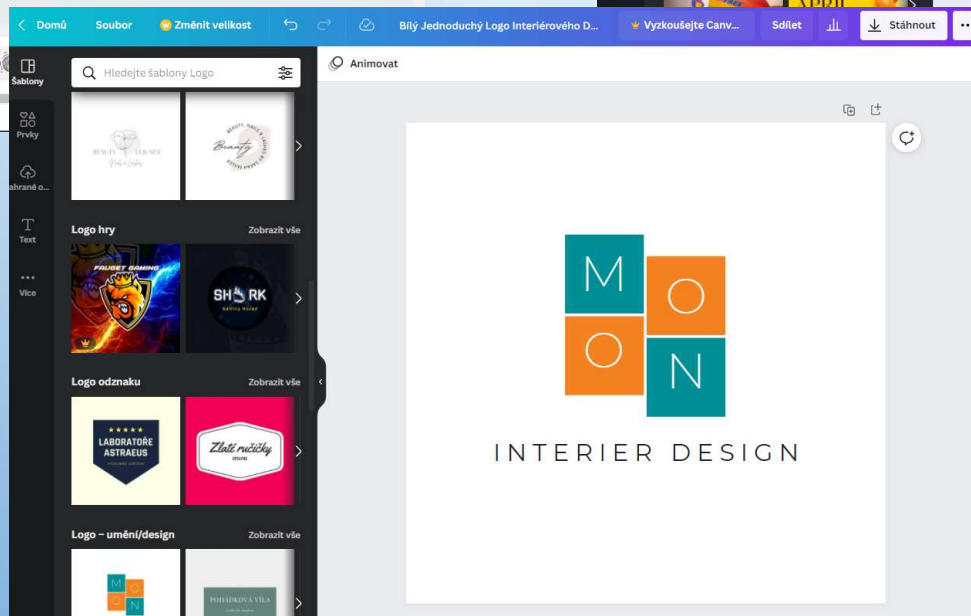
Domů Soubor Změnit velikost Bílý Jednoduchý Logo Interiérového D... Vyzkoušejte Canv... Sdílet Stáhnout

Šablony
Prvky
ahrané o...
Text
Více

Hledejte šablony Logo

BEAUTY LOUNGE
Beauty

Logo hry Zobrazit vše
FAUSET GAMING
SHARK

Logo odznaku Zobrazit vše
LABORATOŘE ASTRAEUS
Zlaté ručičky

Logo – umění/design Zobrazit vše
M O O N
POHÁDKOVÁ VÍLA

Animovat

M O O N
INTERIER DESIGN